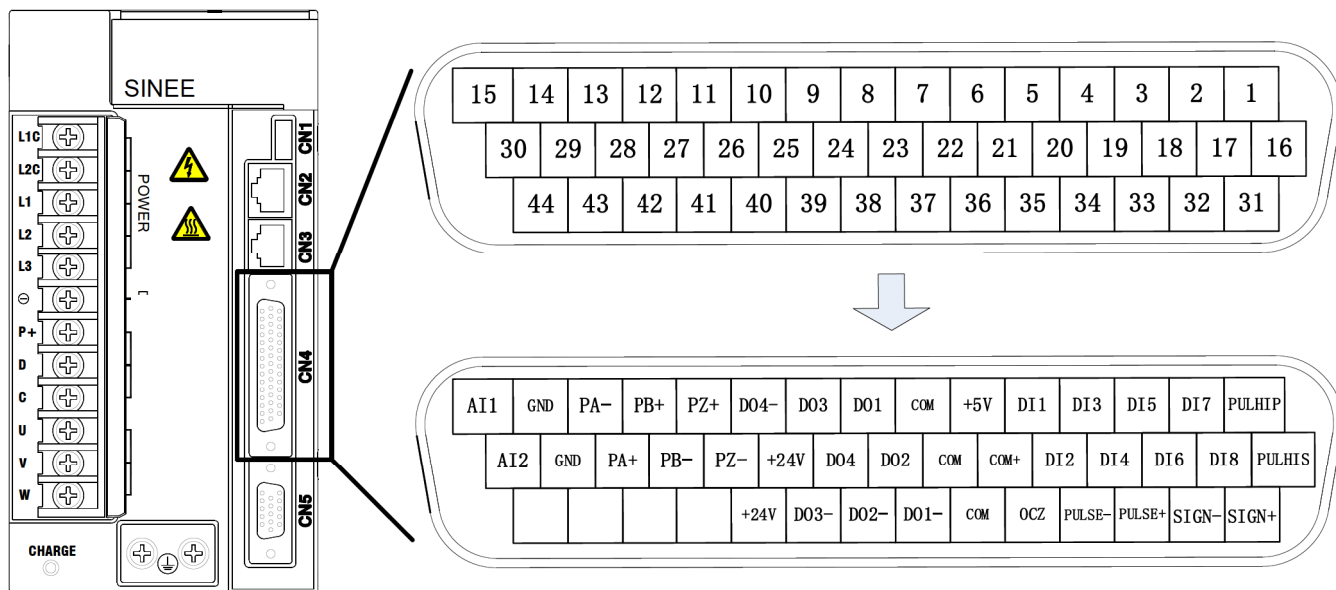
SINEE

L1C
L2C
L1
L2
L3
⊖
P+
D
C
U
V
W

POWER

CN1
CN2
CN3
CN4
CN5

CHARGE

| 15 | 14 | 13 | 12 | 11 | 10 | 9 | 8 | 7 | 6 | 5 | 4 | 3 | 2 | 1 |
|---|---|---|---|---|---|---|---|---|---|---|---|---|---|---|

| 30 | 29 | 28 | 27 | 26 | 25 | 24 | 23 | 22 | 21 | 20 | 19 | 18 | 17 | 16 |
|---|---|---|---|---|---|---|---|---|---|---|---|---|---|---|

| 44 | 43 | 42 | 41 | 40 | 39 | 38 | 37 | 36 | 35 | 34 | 33 | 32 | 31 |
|---|---|---|---|---|---|---|---|---|---|---|---|---|---|

| AI1 | GND | PA- | PB+ | PZ+ | DO4- | DO3 | DO1 | COM | +5V | DI1 | DI3 | DI5 | DI7 | PULHIP |
|---|---|---|---|---|---|---|---|---|---|---|---|---|---|---|

| AI2 | GND | PA+ | PB- | PZ- | +24V | DO4 | DO2 | COM | COM+ | DI2 | DI4 | DI6 | DI8 | PULHIS |
|---|---|---|---|---|---|---|---|---|---|---|---|---|---|---|

|  |  |  |  | +24V | DO3- | DO2- | DO1- | COM | OCZ | PULSE- | PULSE+ | SIGN- | SIGN+ |
|---|---|---|---|---|---|---|---|---|---|---|---|---|---|